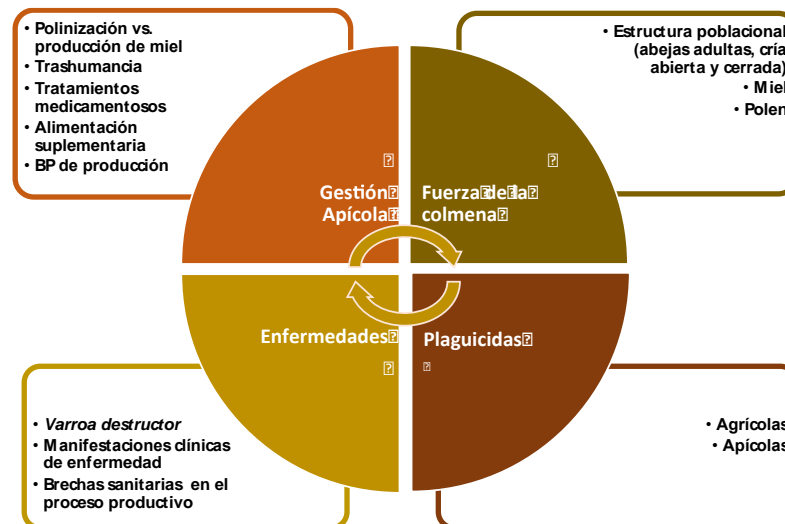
• Polinización vs. producción de miel
• Trashumancia
• Tratamientos medicamentosos
• Alimentación suplementaria
• BP de producción

• Estructura poblacional (abejas adultas, cría abierta y cerrada)
• Miel
• Polen

Gestión Apícola

Fuerza de la colmena

Enfermedades

Plaguicidas

• *Varroa destructor*
• Manifestaciones clínicas de enfermedad
• Brechas sanitarias en el proceso productivo

• Agrícolas
• Apícolas